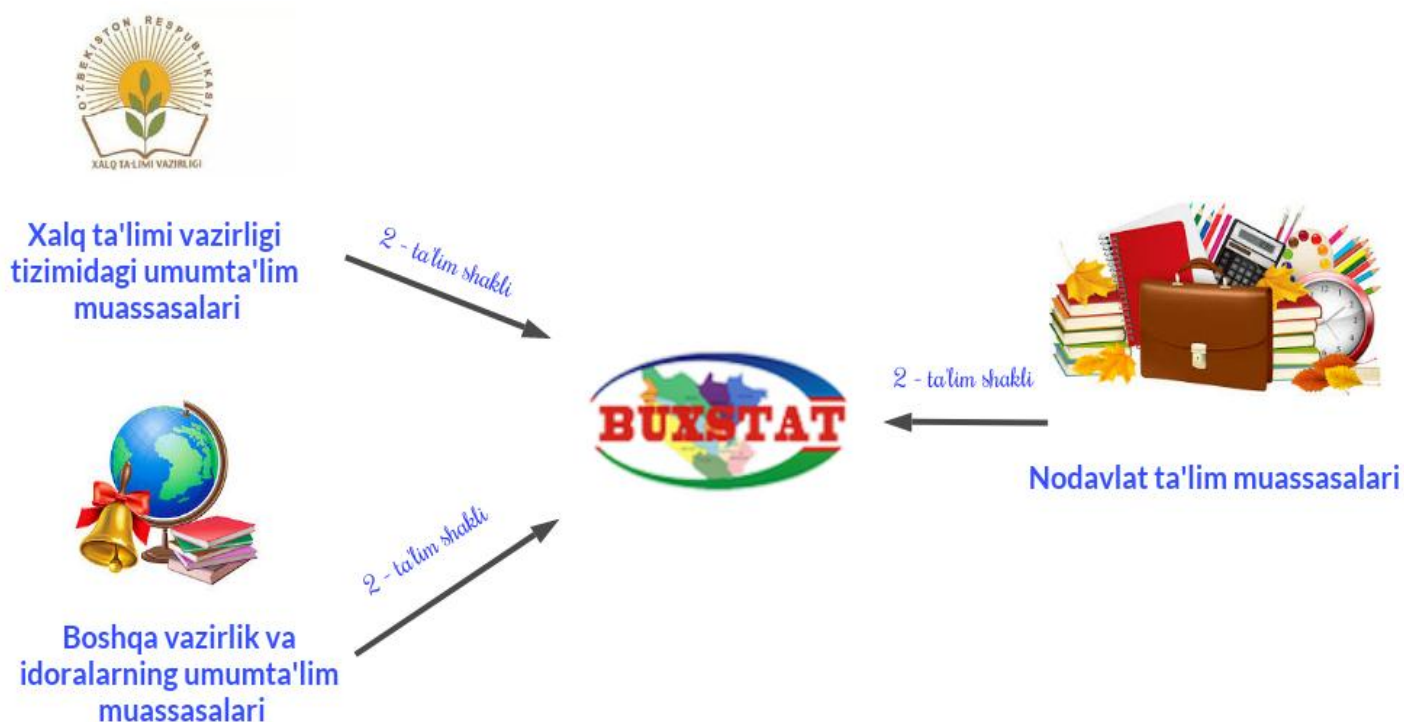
O'ZBEKISTON RESPUBLIKASI
XALQ TA'LIMI VAZIRLIGI

Xalq ta'limi vazirligi tizimidagi umumta'lim muassasalari

2 - ta'lim shakli

BUXSTAT

2 - ta'lim shakli

Nodavlat ta'lim muassasalari

2 - ta'lim shakli

Boshqa vazirlik va idoralarning umumta'lim muassasalari